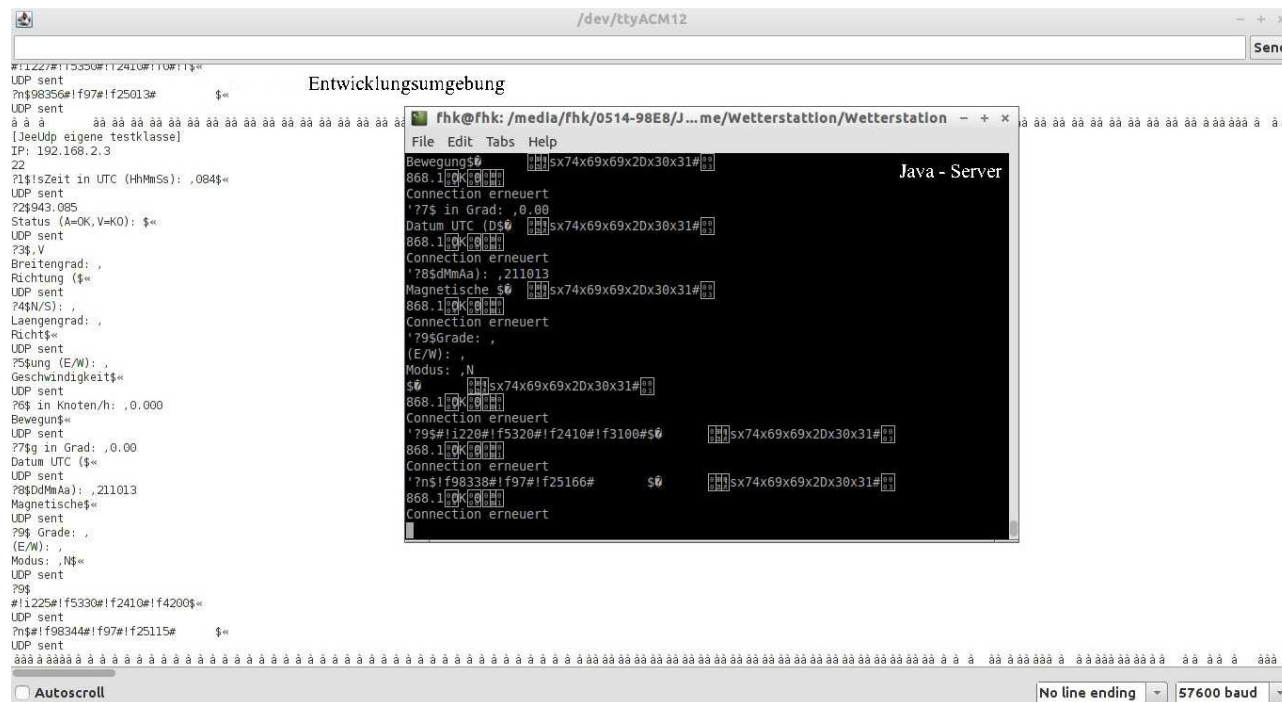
/dev/ttyACM12

Send

#!i227#!f5350#!f2410#!f0#!f$«
UDP sent
?n$98356#!f97#!f25013# $«
UDP sent
à à à àà àà àà àà àà àà àà àà àà àà àà àà àà àà àà
[JeeUdp eigene testklasse]
IP: 192.168.2.3
22
?1$!sZeit in UTC (HhMmSs): ,084$«
UDP sent
?2$943.085
Status (A=OK,V=KO): $«
UDP sent
?3$,V
Breitengrad: ,
Richtung ($«
UDP sent
?4$N/S): ,
Laengengrad: ,
Richt$«
UDP sent
?5$ung (E/W): ,
Geschwindigkeit$«
UDP sent
?6$ in Knoten/h: ,0.000
Bewegun$«
UDP sent
?7$g in Grad: ,0.00
Datum UTC ($«
UDP sent
?8$DdMmAa): ,211013
Magnetische$«
UDP sent
?9$ Grade: ,
(E/W): ,
Modus: ,N$«
UDP sent
?9$
#!i225#!f5330#!f2410#!f4200$«
UDP sent
?n$#!f98344#!f97#!f25115# $«
UDP sent
àà à àà à à à à à à à à à à à à à à à à à à à à à à à à à à à à à à à à à à à

Entwicklungsumgebung

fhk@fhk: /media/fhk/0514-98E8/J...me/Wetterstattion/Wetterstation
File Edit Tabs Help
Java - Server
Bewegung$ sx74x69x69x2Dx30x31#
868.1 K
Connection erneuert
'?7$ in Grad: ,0.00
Datum UTC (D$ sx74x69x69x2Dx30x31#
868.1 K
Connection erneuert
'?8$dMmAa): ,211013
Magnetische $ sx74x69x69x2Dx30x31#
868.1 K
Connection erneuert
'?9$Grade: ,
(E/W): ,
Modus: ,N
$ sx74x69x69x2Dx30x31#
868.1 K
Connection erneuert
'?9$#!i220#!f5320#!f2410#!f3100#$ sx74x69x69x2Dx30x31#
868.1 K
Connection erneuert
'?n$!f98338#!f97#!f25166# $ sx74x69x69x2Dx30x31#
868.1 K
Connection erneuert

Autoscroll
No line ending
57600 baud